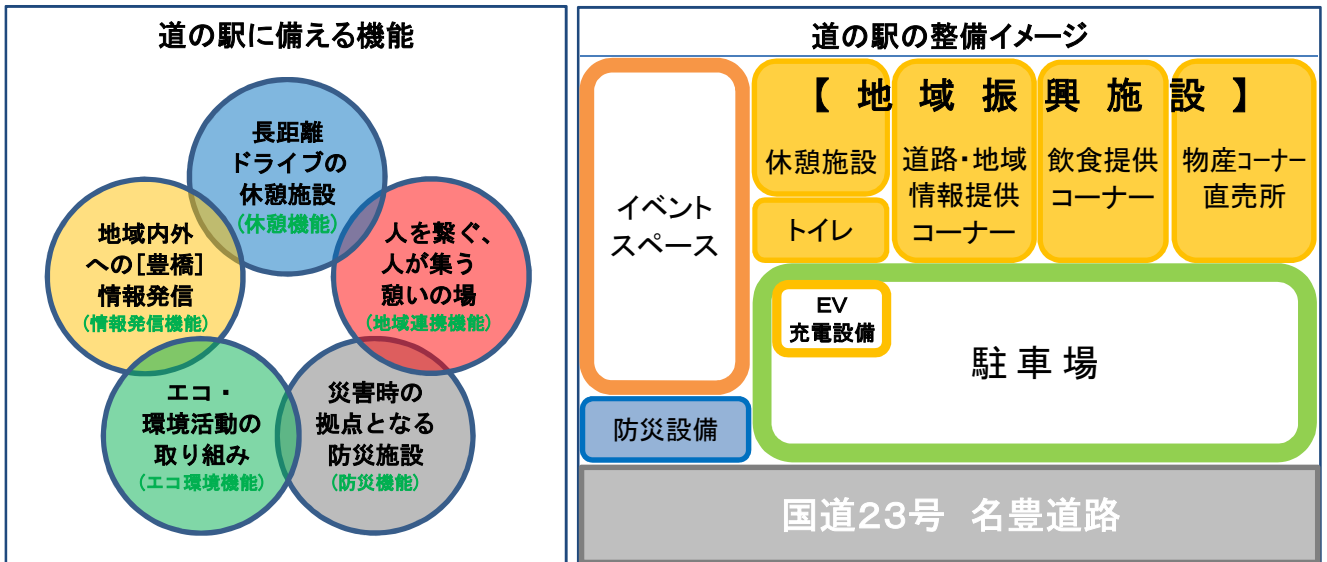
道の駅に備える機能

長距離
ドライブの
休憩施設
(休憩機能)

人を繋ぐ、
人が集う
憩いの場
(地域連携機能)

災害時の
拠点となる
防災施設
(防災機能)

エコ・
環境活動の
取り組み
(エコ環境機能)

地域内外
への[豊橋]
情報発信
(情報発信機能)

道の駅の整備イメージ

イベント
スペース

【 地 域 振 興 施 設 】

休憩施設

トイレ

道路・地域
情報提供
コーナー

飲食提供
コーナー

物産コーナー
直売所

EV
充電設備

駐 車 場

防災設備

国道23号 名豊道路